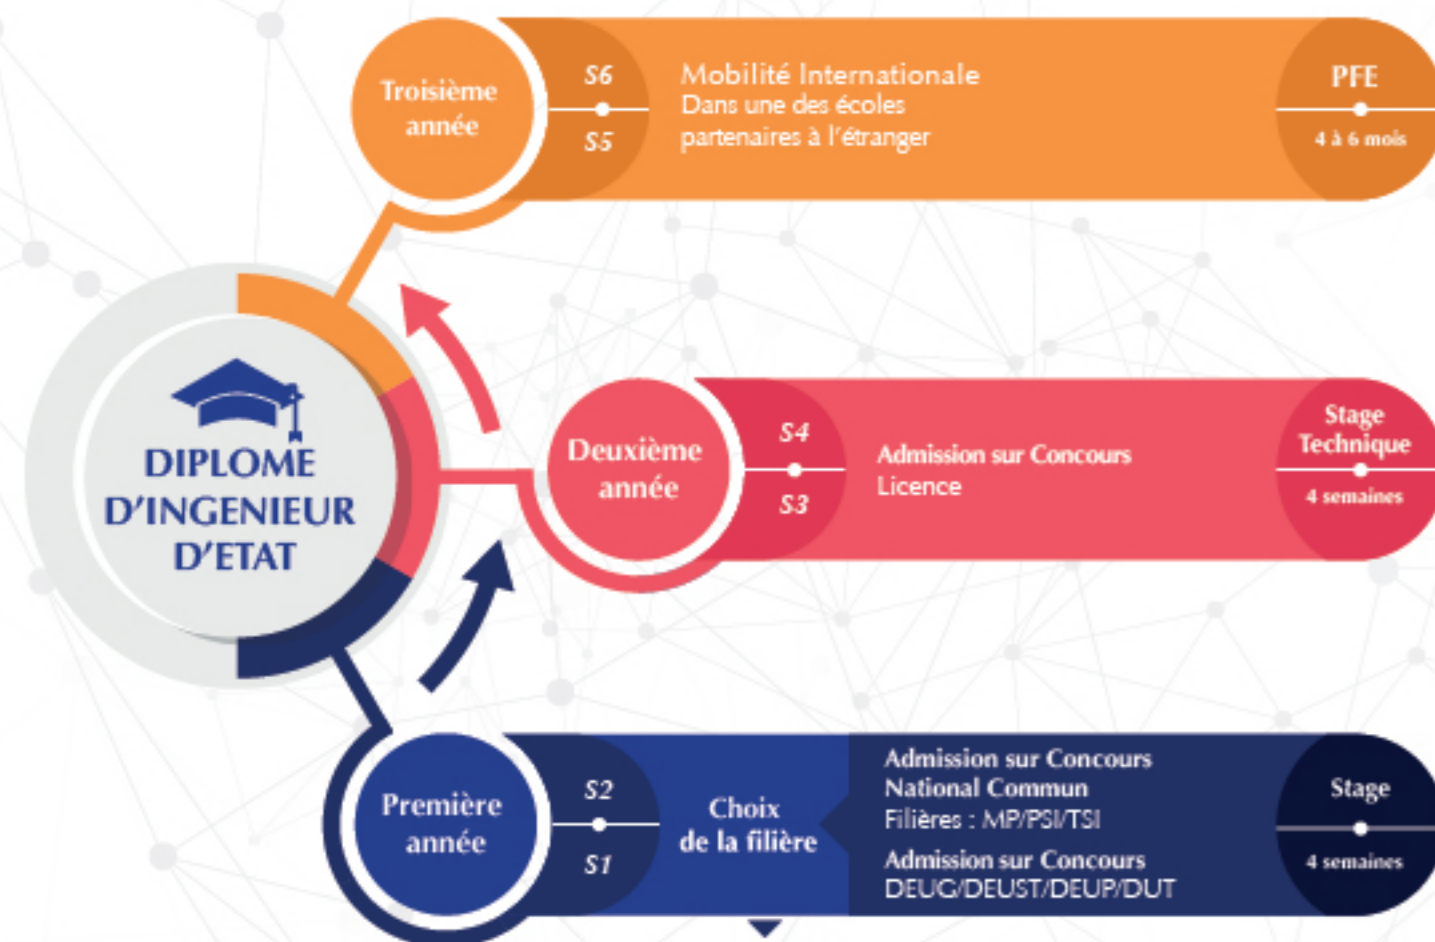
Troisième année

S6

S5

Mobilité Internationale
Dans une des écoles partenaires à l'étranger

PFE

4 à 6 mois

DIPLOME D'INGENIEUR D'ETAT

Deuxième année

S4

S3

Admission sur Concours
Licence

Stage Technique

4 semaines

Première année

S2

S1

Choix de la filière

Admission sur Concours National Commun
Filières : MP/PSI/TSI

Admission sur Concours
DEUG/DEUST/DEUP/DUT

Stage

4 semaines